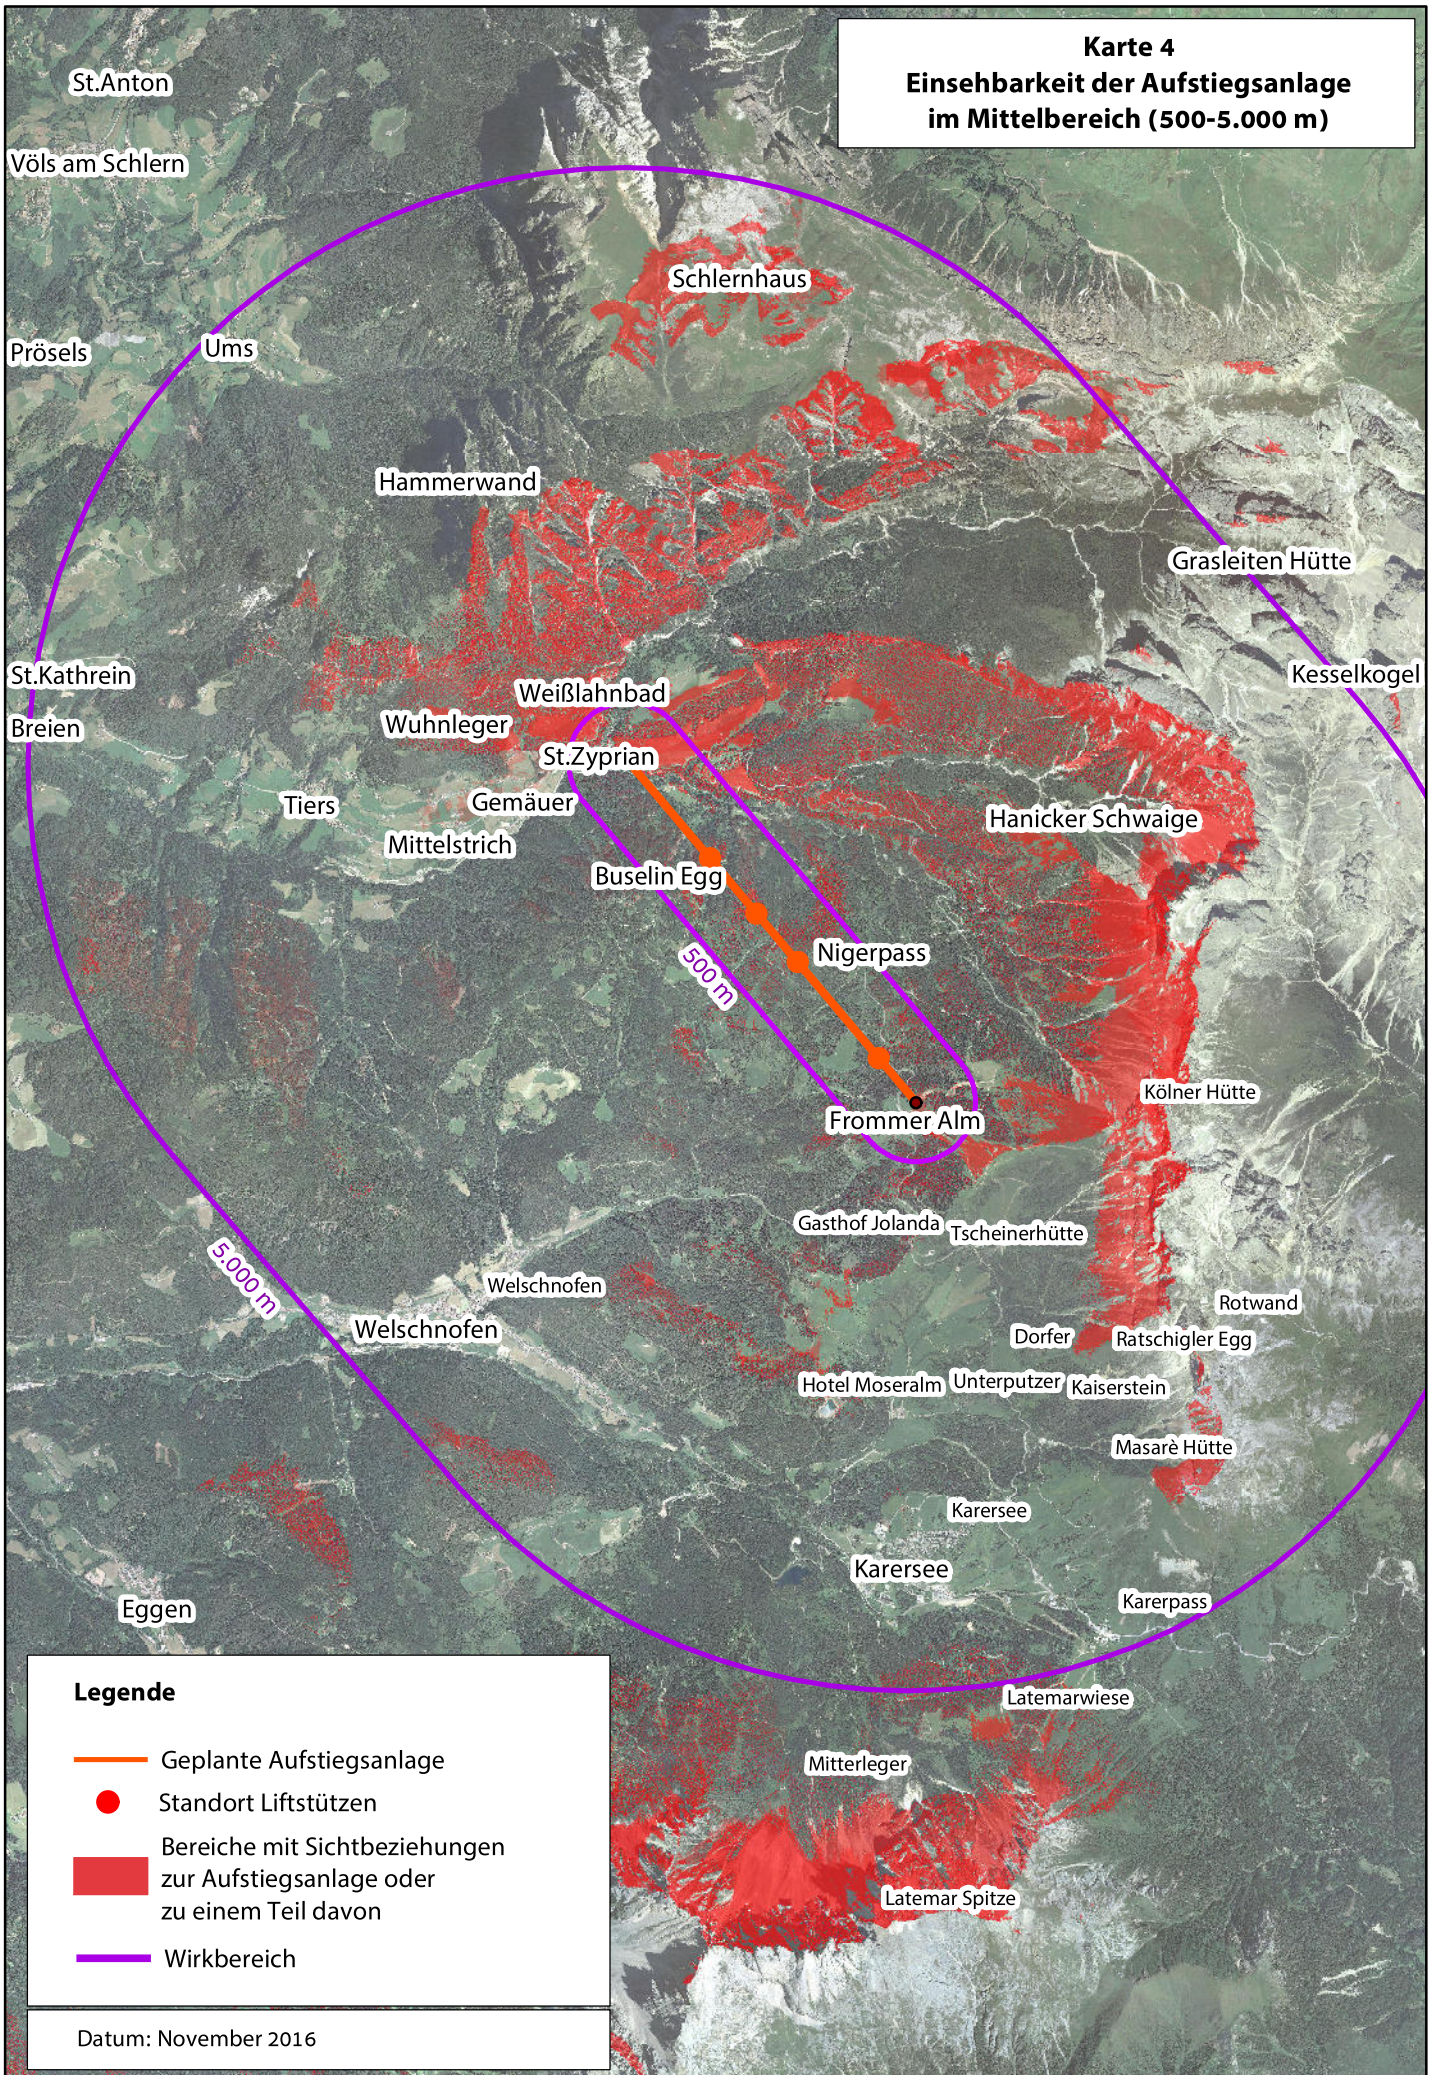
Karte 4
Einsehbarkeit der Aufstiegsanlage im Mittelbereich (500-5.000 m)

St.Anton
Völs am Schlern
Schlernhaus
Prösels
Ums
Hammerwand
Grasleiten Hütte
St.Kathrein
Kesselkogel
Breien
Weißlahnbad
Wuhnleger
St.Zyprian
Tiers
Gemäuer
Hanicker Schwaige
Mittelstrich
Buselin Egg
Nigerpass
500 m
Kölner Hütte
Frommer Alm
Gasthof Jolanda
Tscheinerhütte
5.000 m
Welschnofen
Rotwand
Welschnofen
Dorfer
Ratschigler Egg
Hotel Moseralm
Unterputzer
Kaiserstein
Masarè Hütte
Karersee
Karersee
Eggen
Karerpass
Latemarwiese
Mitterleger
Latemar Spitze

Legende
Geplante Aufstiegsanlage
Standort Liftstützen
Bereiche mit Sichtbeziehungen zur Aufstiegsanlage oder zu einem Teil davon
Wirkbereich

Datum: November 2016